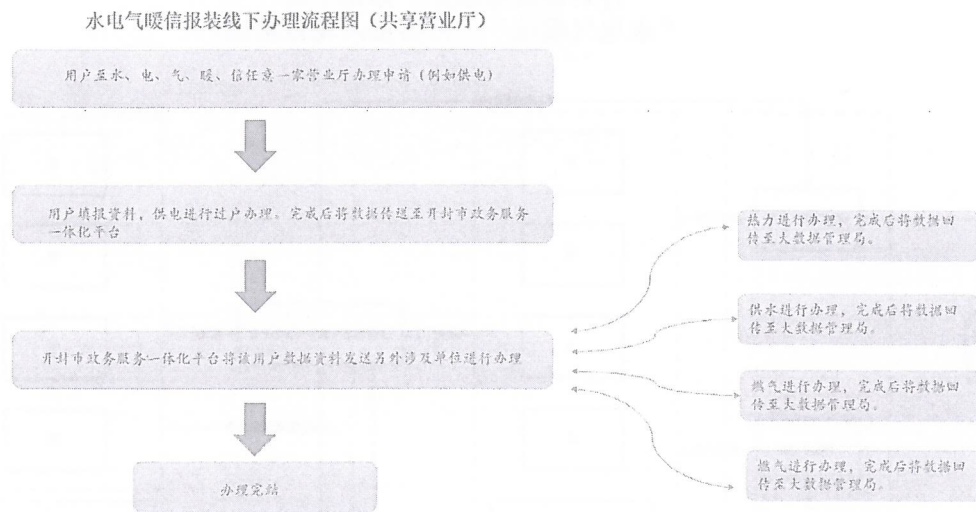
水电气暖信报装线下办理流程图（共享营业厅）

用户至水、电、气、暖、信任意一家营业厅办理申请（例如供电）

用户填报资料，供电进行过户办理。完成后将数据传送至开封市政务服务一体化平台

开封市政务服务一体化平台将该用户数据资料发送另外涉及单位进行办理

办理完结

热力进行办理，完成后将数据回传至大数据管理局。

供水进行办理，完成后将数据回传至大数据管理局。

燃气进行办理，完成后将数据回传至大数据管理局。

燃气进行办理，完成后将数据回传至大数据管理局。